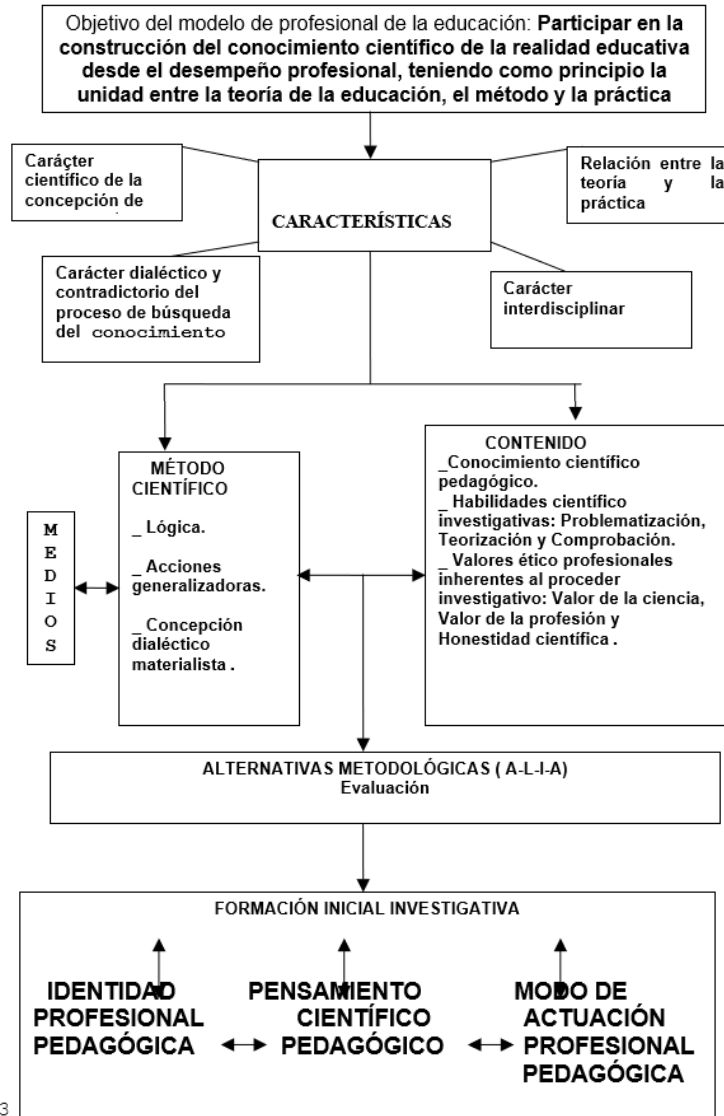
Objetivo del modelo de profesional de la educación: **Participar en la construcción del conocimiento científico de la realidad educativa desde el desempeño profesional, teniendo como principio la unidad entre la teoría de la educación, el método y la práctica**

Carácter científico de la concepción de

CARACTERÍSTICAS

Relación entre la teoría y la práctica

Carácter dialéctico y contradictorio del proceso de búsqueda del conocimiento

Carácter interdisciplinar

M E D I O S

MÉTODO CIENTÍFICO
_ Lógica.
_ Acciones generalizadoras.
_ Concepción dialéctico materialista .

CONTENIDO
_Conocimiento científico pedagógico.
_ Habilidades científico investigativas: Problematización, Teorización y Comprobación.
_ Valores ético profesionales inherentes al proceder investigativo: Valor de la ciencia, Valor de la profesión y Honestidad científica .

ALTERNATIVAS METODOLÓGICAS ( A-L-I-A)
Evaluación

FORMACIÓN INICIAL INVESTIGATIVA

IDENTIDAD PROFESIONAL PEDAGÓGICA

PENSAMIENTO CIENTÍFICO PEDAGÓGICO

MODO DE ACTUACIÓN PROFESIONAL PEDAGÓGICA

3